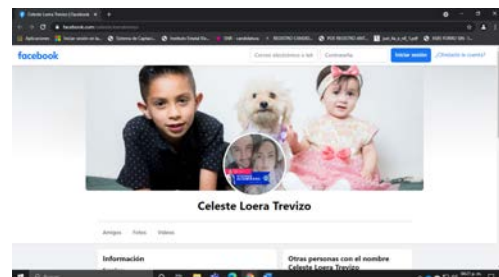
Celeste Loera Trevizo | Facebook

facebook.com/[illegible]

Aplicaciones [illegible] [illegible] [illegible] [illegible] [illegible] REGISTRO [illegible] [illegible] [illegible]

facebook

Correo electrónico o teléfono

Contraseña

Iniciar sesión

¿Olvidaste tu cuenta?

Celeste Loera Trevizo

Amigos Fotos Videos

Información

Otras personas con el nombre Celeste Loera Trevizo